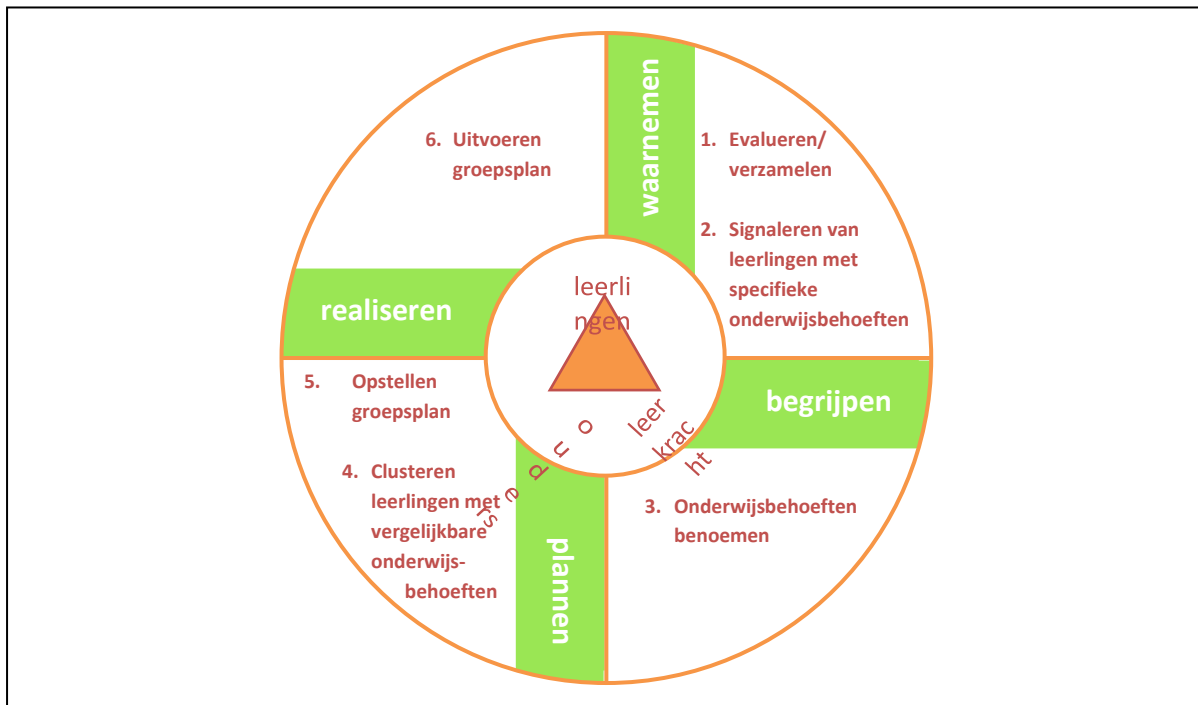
waarnemen

6. Uitvoeren groepsplan

1. Evalueren/ verzamelen

2. Signaleren van leerlingen met specifieke onderwijsbehoeften

realiseren

leerli ngen

begrijpen

5. Opstellen groepsplan

o u d e r s

leer krac ht

4. Clusteren leerlingen met vergelijkbare onderwijs-behoeften

3. Onderwijsbehoeften benoemen

plannen